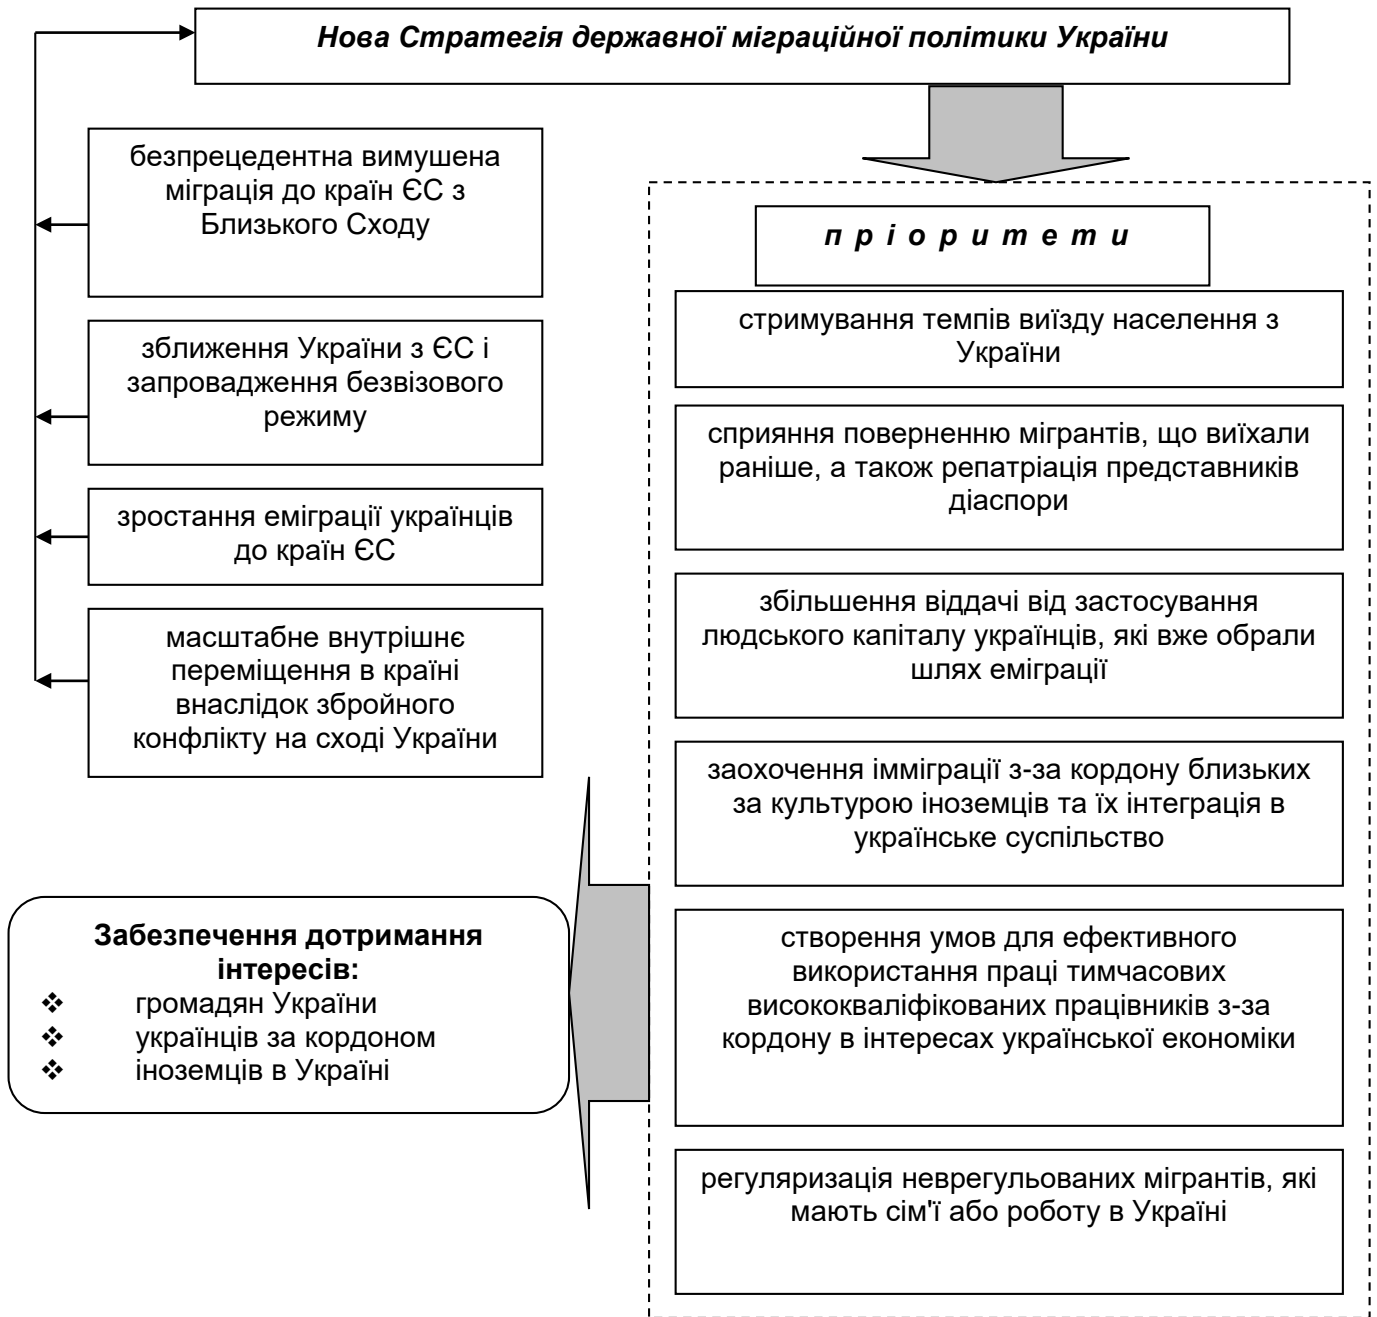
Нова Стратегія державної міграційної політики України

безпрецедентна вимушена міграція до країн ЄС з Близького Сходу

зближення України з ЄС і запровадження безвізового режиму

зростання еміграції українців до країн ЄС

масштабне внутрішнє переміщення в країні внаслідок збройного конфлікту на сході України

п р і о р и т е т и

стримування темпів виїзду населення з України

сприяння поверненню мігрантів, що виїхали раніше, а також репатріація представників діаспори

збільшення віддачі від застосування людського капіталу українців, які вже обрали шлях еміграції

заохочення імміграції з-за кордону близьких за культурою іноземців та їх інтеграція в українське суспільство

створення умов для ефективного використання праці тимчасових висококваліфікованих працівників з-за кордону в інтересах української економіки

регуляризація неврегульованих мігрантів, які мають сім'ї або роботу в Україні

Забезпечення дотримання інтересів:
❖ громадян України
❖ українців за кордоном
❖ іноземців в Україні